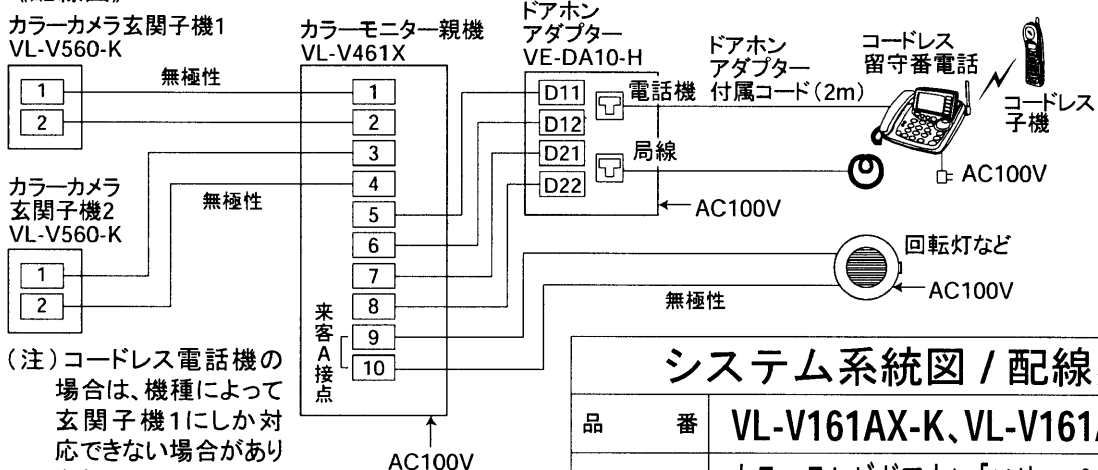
《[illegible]》

カラーカメラ玄関子機1
VL-V560-K

1
2

無極性

カラーカメラ
玄関子機2
VL-V560-K

1
2

無極性

カラーモニター親機
VL-V461X

1
2
3
4
5
6
7
8
9
10

来客A接点

AC100V

ドアホン
アダプター
VE-DA10-H

D11
D12
D21
D22

電話機
局線

AC100V

ドアホン
アダプター
付属コード（2m）

コードレス
留守番電話

コードレス
子機

AC100V

回転灯など

AC100V

無極性

（注）コードレス電話機の場合は、機種によって玄関子機1にしか対応できない場合があり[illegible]

システム系統図 / 配線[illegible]

| 品　番 | VL-V161AX-K、VL-V161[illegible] |
|---|---|
| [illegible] | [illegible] |